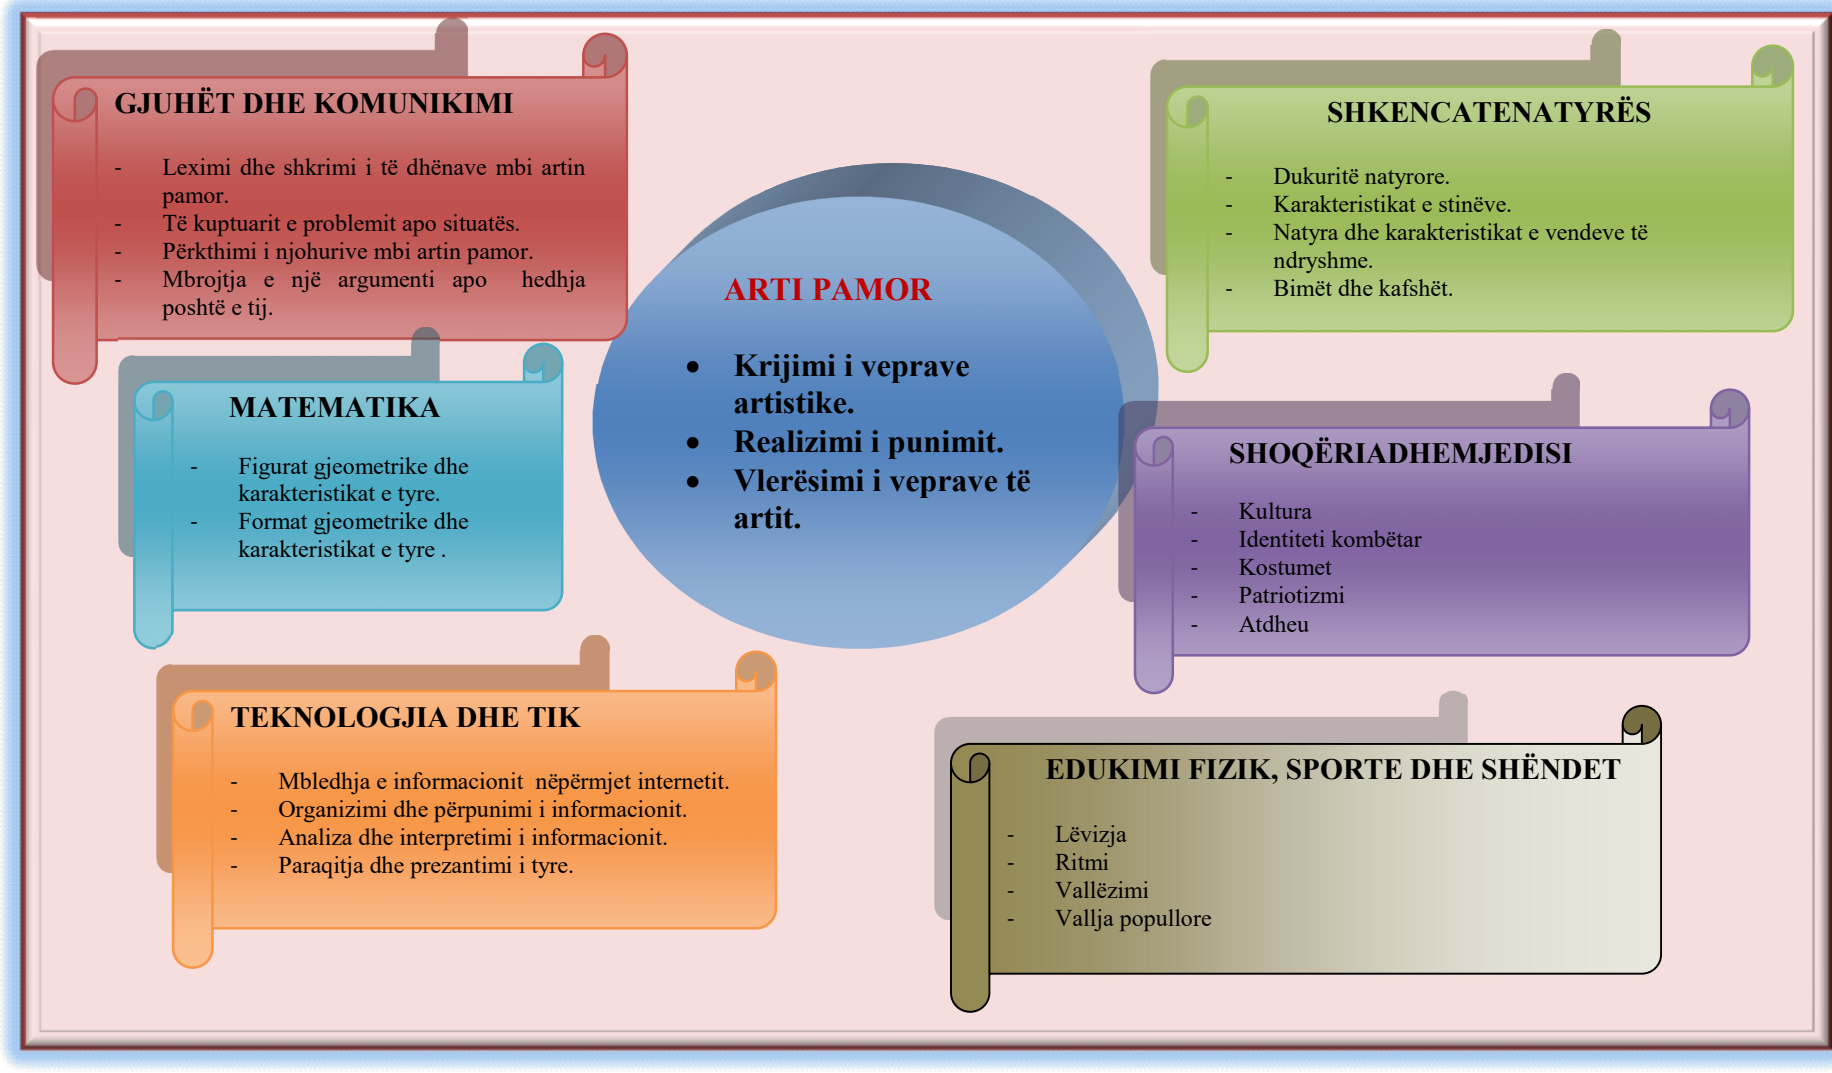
GJUHËT DHE KOMUNIKIMI

- Leximi dhe shkrimi i të dhënave mbi artin pamor.
- Të kuptuarit e problemit apo situatës.
- Përkthimi i njohurive mbi artin pamor.
- Mbrojtja e një argumenti apo hedhja poshtë e tij.

SHKENCATENATYRËS

- Dukuritë natyrore.
- Karakteristikat e stinëve.
- Natyra dhe karakteristikat e vendeve të ndryshme.
- Bimët dhe kafshët.

ARTI PAMOR

- Krijimi i veprave artistike.
- Realizimi i punimit.
- Vlerësimi i veprave të artit.

MATEMATIKA

- Figurat gjeometrike dhe karakteristikat e tyre.
- Format gjeometrike dhe karakteristikat e tyre .

SHOQËRIADHEMJEDISI

- Kultura
- Identiteti kombëtar
- Kostumet
- Patriotizmi
- Atdheu

TEKNOLOGJIA DHE TIK

- Mbledhja e informacionit nëpërmjet internetit.
- Organizimi dhe përpunimi i informacionit.
- Analiza dhe interpretimi i informacionit.
- Paraqitja dhe prezantimi i tyre.

EDUKIMI FIZIK, SPORTE DHE SHËNDET

- Lëvizja
- Ritmi
- Vallëzimi
- Vallja popullore